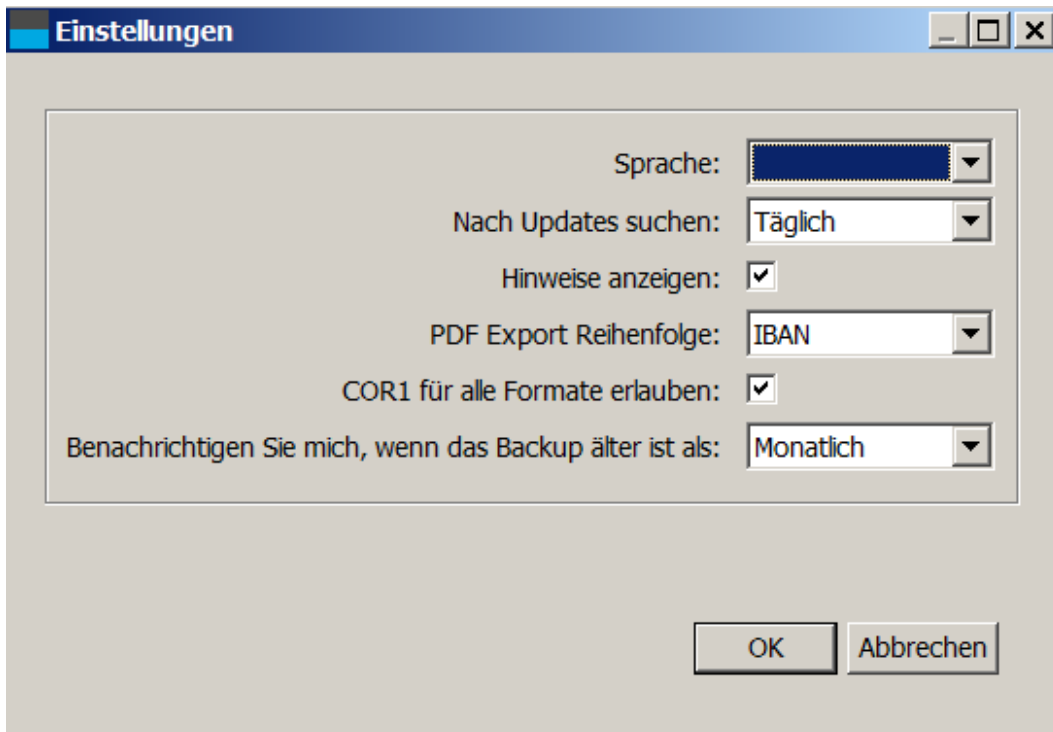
Einstellungen

Sprache:

Nach Updates suchen: Täglich

Hinweise anzeigen:

PDF Export Reihenfolge: IBAN

COR1 für alle Formate erlauben:

Benachrichtigen Sie mich, wenn das Backup älter ist als: Monatlich

OK Abbrechen